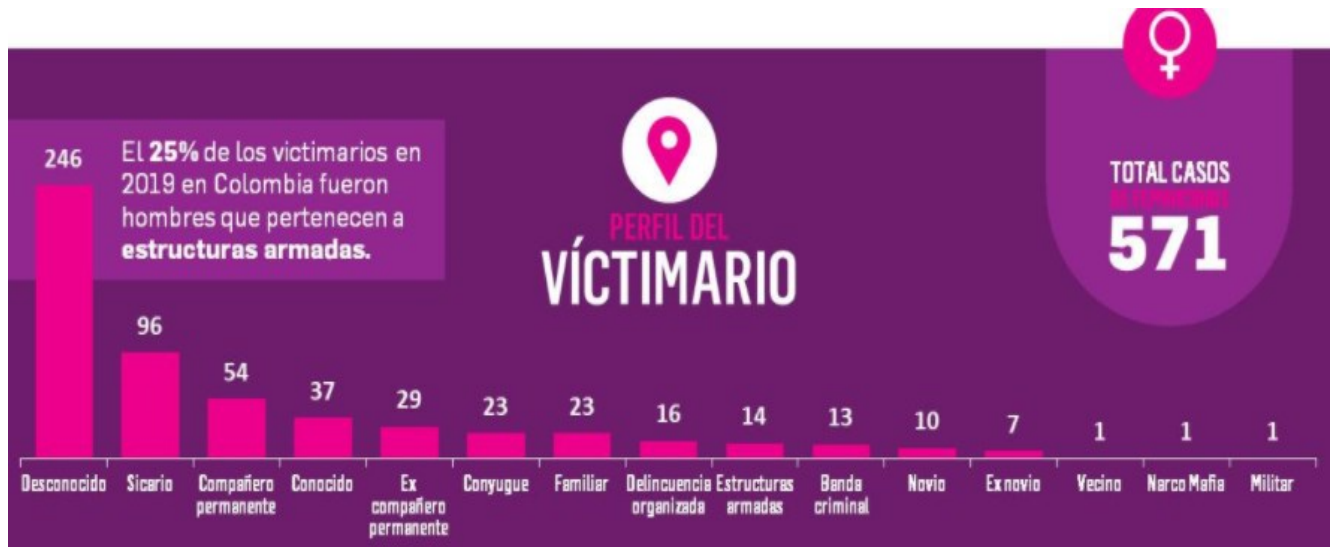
246

El **25%** de los victimarios en 2019 en Colombia fueron hombres que pertenecen a **estructuras armadas.**

PERFIL DEL
VÍCTIMARIO

TOTAL CASOS
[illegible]
571

96
54
37
29
23
23
16
14
13
10
7
1
1
1

Desconocido
Sicario
Compañero permanente
Conocido
Ex compañero permanente
Conyugue
Familiar
Delincuencia organizada
Estructuras armadas
Banda criminal
Novio
Ex novio
Vecino
Narco Mafia
Militar